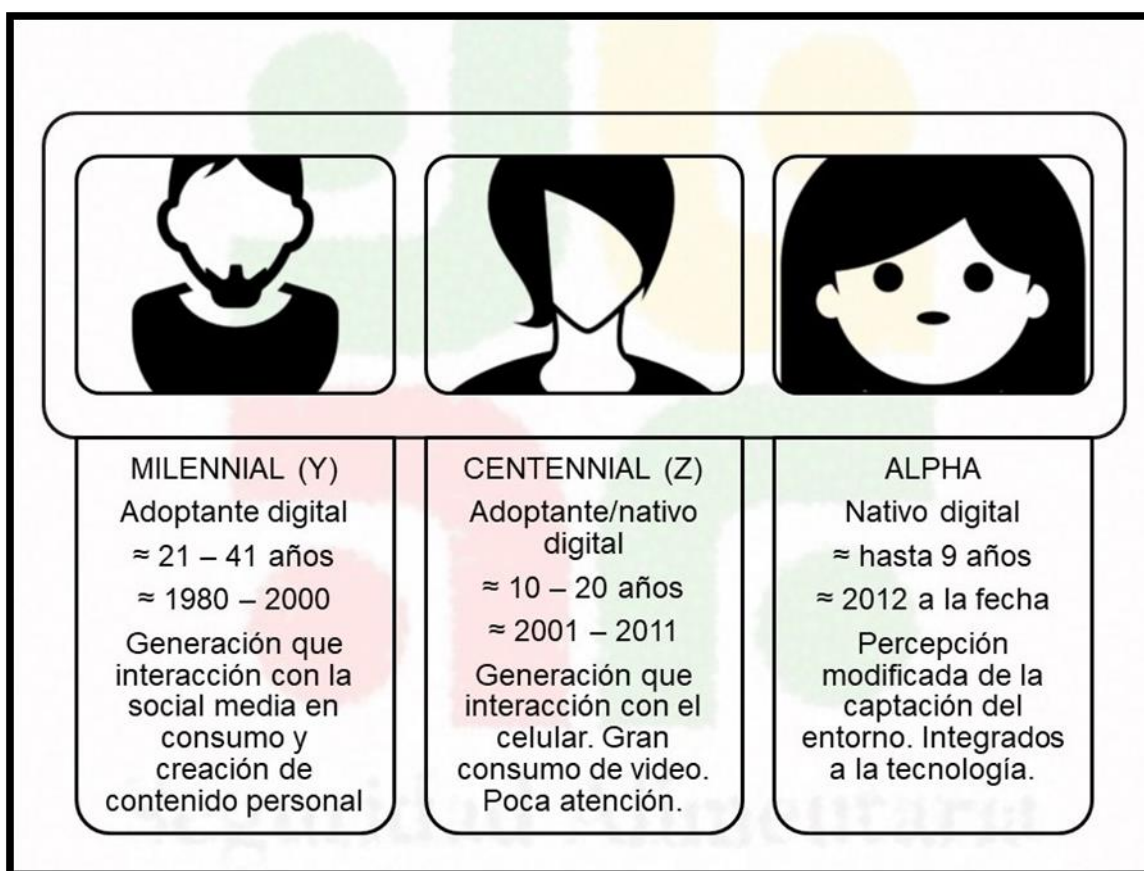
MILENNIAL (Y)
Adoptante digital
≈ 21 – 41 años
≈ 1980 – 2000
Generación que interacción con la social media en consumo y creación de contenido personal

CENTENNIAL (Z)
Adoptante/nativo digital
≈ 10 – 20 años
≈ 2001 – 2011
Generación que interacción con el celular. Gran consumo de video. Poca atención.

ALPHA
Nativo digital
≈ hasta 9 años
≈ 2012 a la fecha
Percepción modificada de la captación del entorno. Integrados a la tecnología.